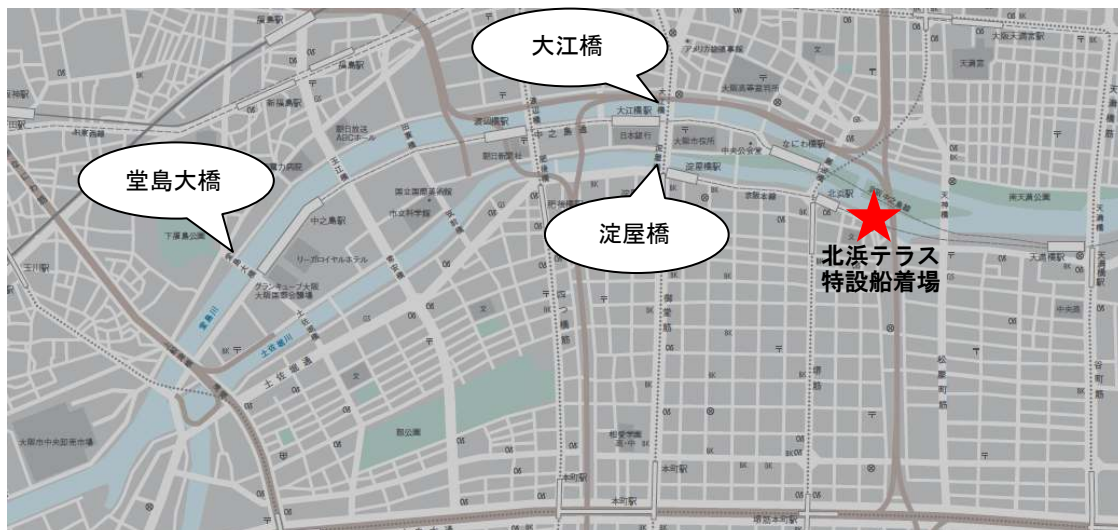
大江橋

堂島大橋

淀屋橋

北浜テラス
特設船着場

福島駅

新福島駅

中之島

大江橋駅

渡辺橋駅

日本銀行

大阪市役所

淀屋橋駅

なにわ橋駅

北浜駅

天満橋駅

中之島駅

肥後橋駅

御堂筋

堺筋

松屋町筋

土佐堀川

堂島川

本町駅

天満橋

天満橋筋

土佐堀通

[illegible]